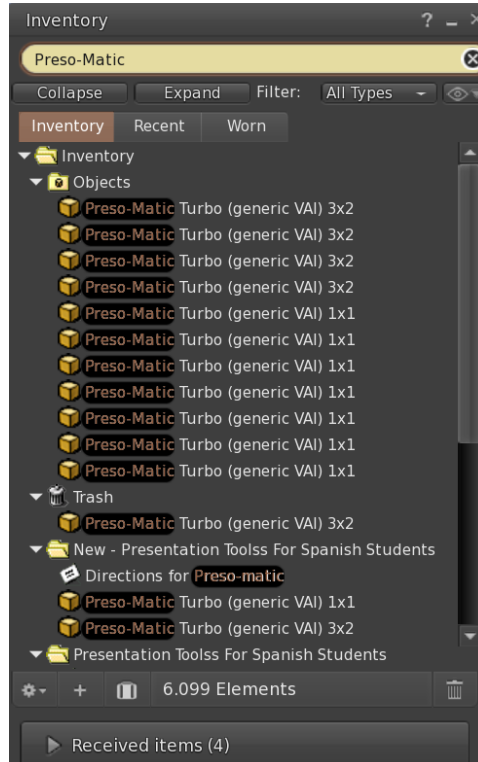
Inventory ? _ ×

Preso-Matic

Collapse Expand Filter: All Types

Inventory Recent Worn

Inventory

Objects

Preso-Matic Turbo (generic VAI) 3x2

Preso-Matic Turbo (generic VAI) 3x2

Preso-Matic Turbo (generic VAI) 3x2

Preso-Matic Turbo (generic VAI) 3x2

Preso-Matic Turbo (generic VAI) 1x1

Preso-Matic Turbo (generic VAI) 1x1

Preso-Matic Turbo (generic VAI) 1x1

Preso-Matic Turbo (generic VAI) 1x1

Preso-Matic Turbo (generic VAI) 1x1

Preso-Matic Turbo (generic VAI) 1x1

Preso-Matic Turbo (generic VAI) 1x1

Trash

Preso-Matic Turbo (generic VAI) 3x2

New - Presentation Toolss For Spanish Students

Directions for Preso-matic

Preso-Matic Turbo (generic VAI) 1x1

Preso-Matic Turbo (generic VAI) 3x2

Presentation Toolss For Spanish Students

6.099 Elements

Received items (4)